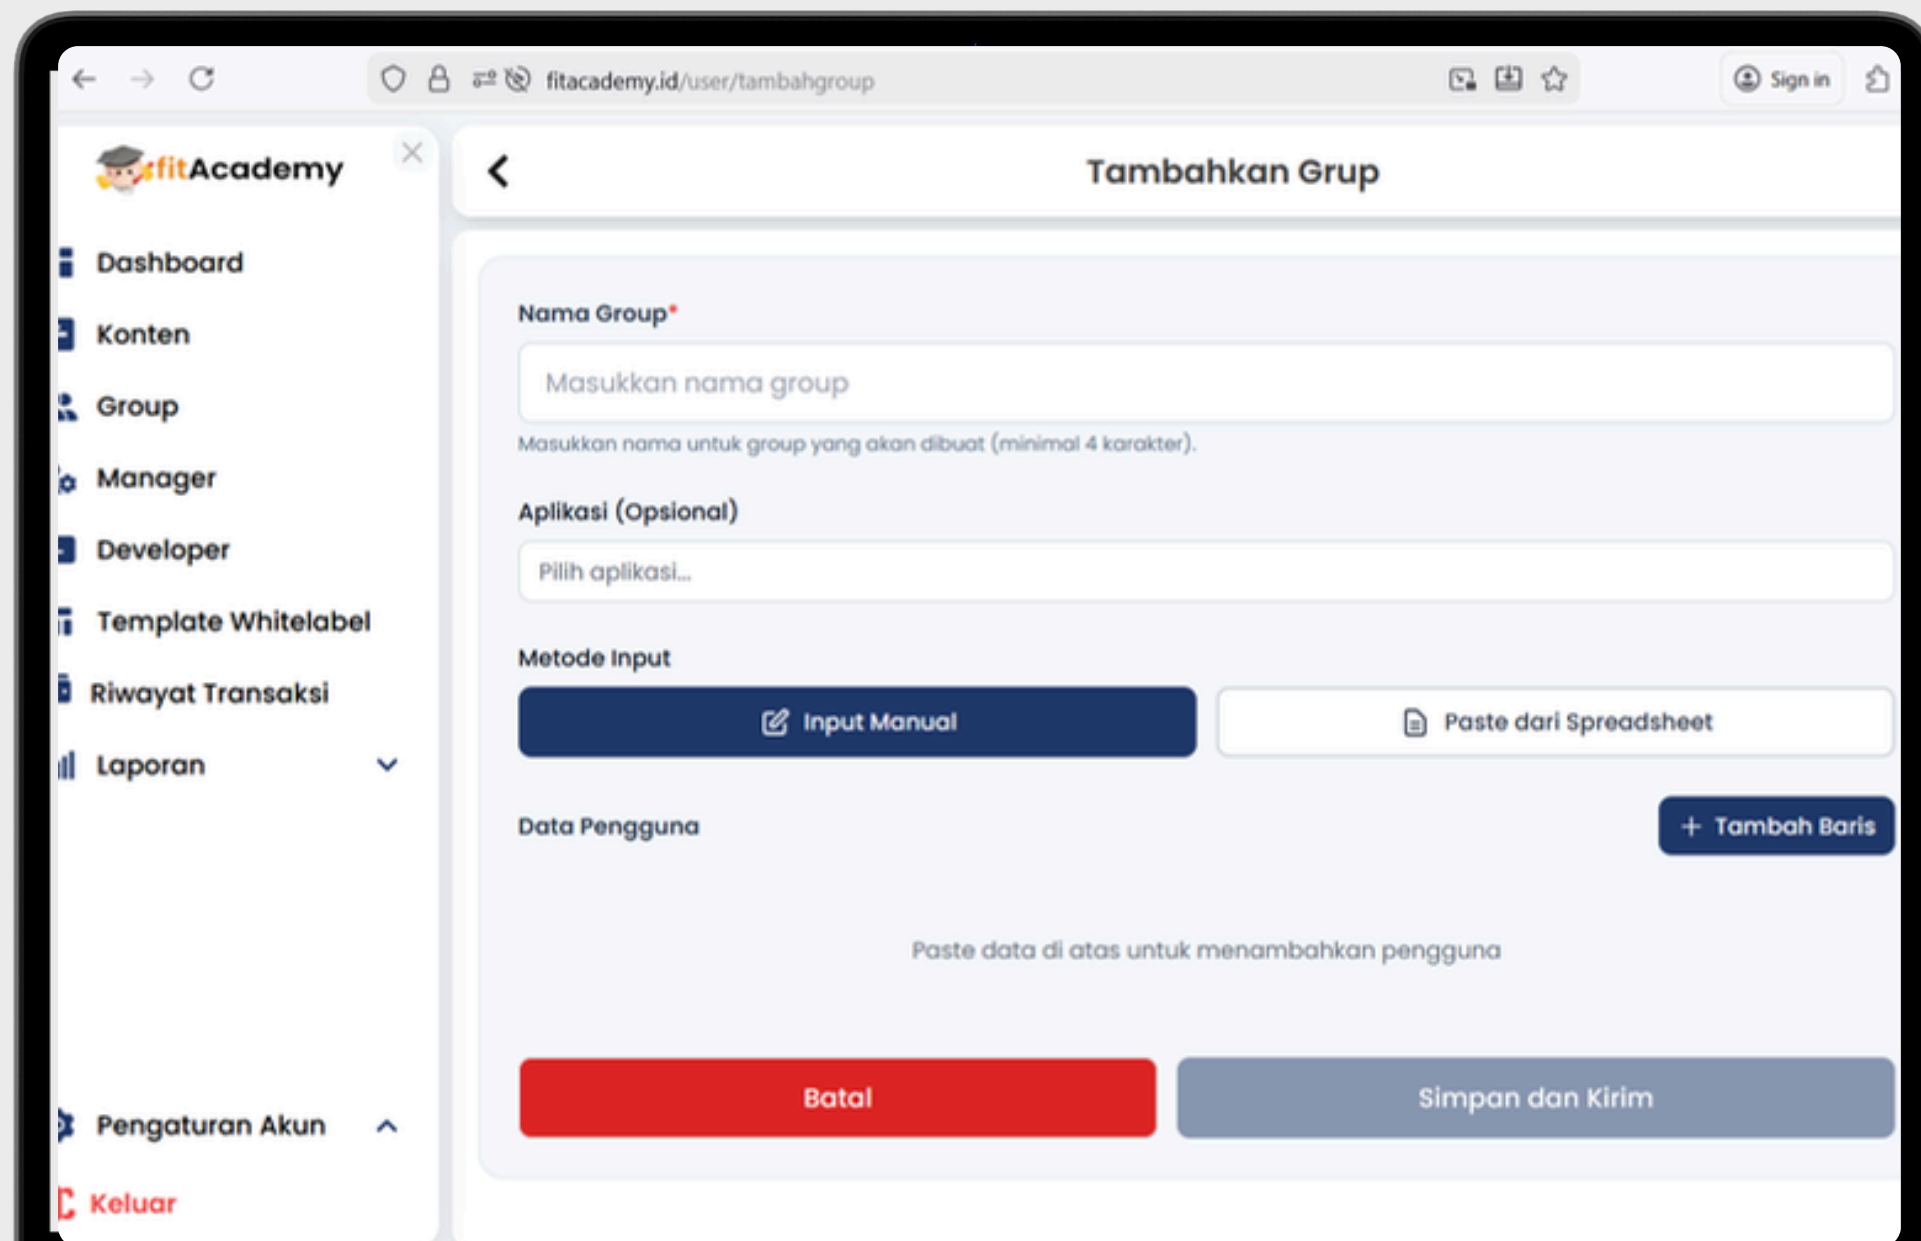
fitacademy.id/user/tambahgroup

Sign in

fitAcademy

Dashboard
Konten
Group
Manager
Developer
Template Whitelabel
Riwayat Transaksi
Laporan

Pengaturan Akun
Keluar

Tambahkan Grup

Nama Group*

Masukkan nama group

Masukkan nama untuk group yang akan dibuat (minimal 4 karakter).

Aplikasi (Opsional)

Pilih aplikasi...

Metode Input

Input Manual

Paste dari Spreadsheet

Data Pengguna

+ Tambah Baris

Paste data di atas untuk menambahkan pengguna

Batal

Simpan dan Kirim